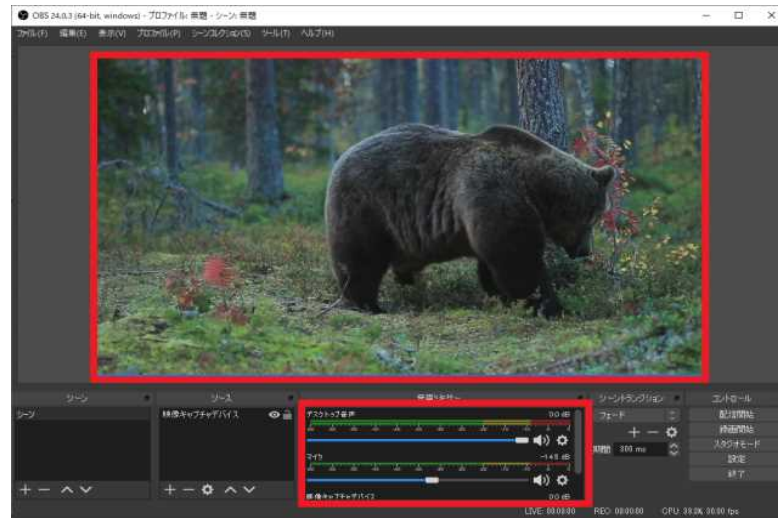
OBS 24.0.3 (64-bit, windows) - プロファイル: 無題 - シーン: 無題

ファイル(F) 編集(E) 表示(V) プロファイル(P) シーンコレクション(S) ツール(T) ヘルプ(H)

シーン
シーン
+ − ∧ ∨

ソース
映像キャプチャデバイス
+ − ⚙ ∧ ∨

音声ミキサー
デスクトップ音声 0.0 dB
マイク -14.8 dB
映像キャプチャデバイス 0.0 dB

シーントランジション
フェード
+ − ⚙
期間 300 ms

コントロール
配信開始
録画開始
スタジオモード
設定
終了

LIVE: 00:00:00 REC: 00:00:00 CPU: 38.0%, 30.00 fps